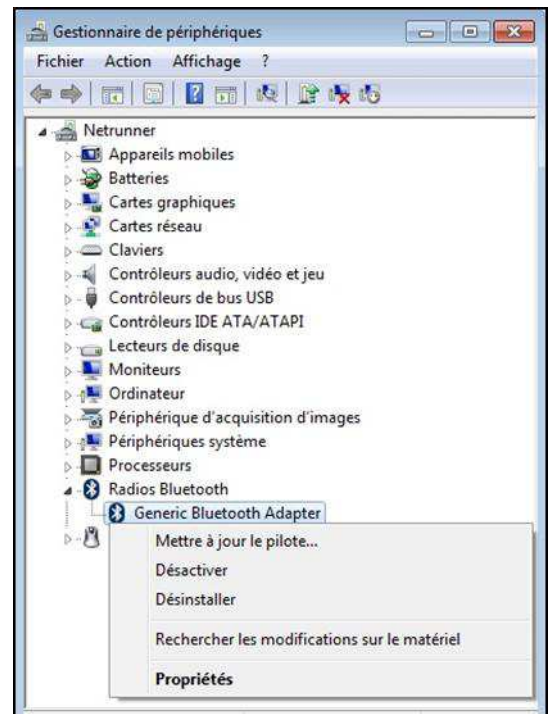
Gestionnaire de périphériques

Fichier Action Affichage ?

Netrunner
Appareils mobiles
Batteries
Cartes graphiques
Cartes réseau
Claviers
Contrôleurs audio, vidéo et jeu
Contrôleurs de bus USB
Contrôleurs IDE ATA/ATAPI
Lecteurs de disque
Moniteurs
Ordinateur
Périphérique d'acquisition d'images
Périphériques système
Processeurs
Radios Bluetooth
Generic Bluetooth Adapter

Mettre à jour le pilote...
Désactiver
Désinstaller
Rechercher les modifications sur le matériel
Propriétés